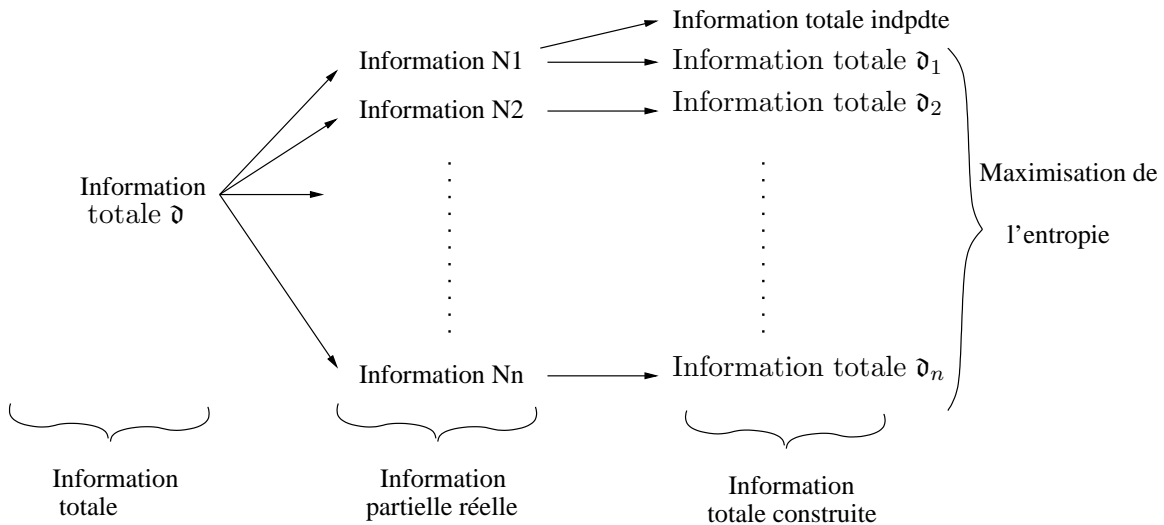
Information totale indpdte

Information N1

Information totale $\mathfrak{d}_1$

Information N2

Information totale $\mathfrak{d}_2$

Maximisation de l'entropie

Information totale $\mathfrak{d}$

Information Nn

Information totale $\mathfrak{d}_n$

Information totale

Information partielle réelle

Information totale construite